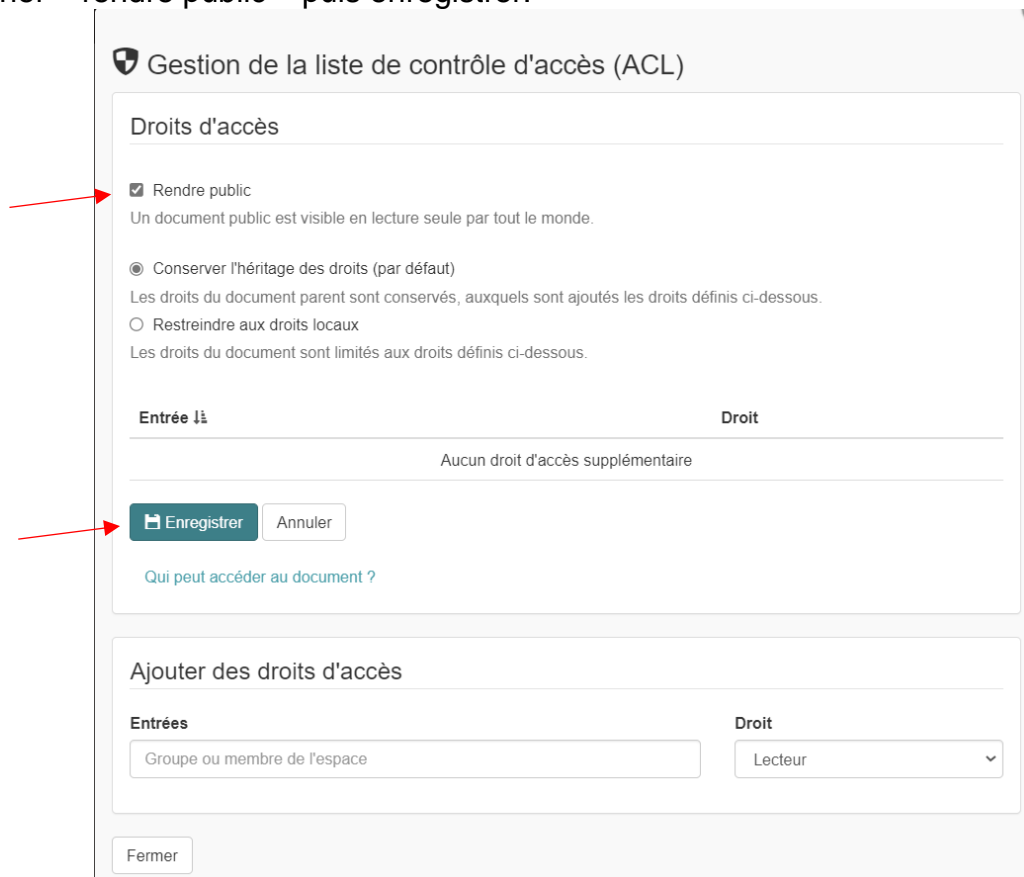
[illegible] « rendre public » puis enregistrer.

Gestion de la liste de contrôle d'accès (ACL)

Droits d'accès

Rendre public

Un document public est visible en lecture seule par tout le monde.

Conserver l'héritage des droits (par défaut)

Les droits du document parent sont conservés, auxquels sont ajoutés les droits définis ci-dessous.

Restreindre aux droits locaux

Les droits du document sont limités aux droits définis ci-dessous.

| Entrée | Droit |
|---|---|
| Aucun droit d'accès supplémentaire | |

Enregistrer Annuler

Qui peut accéder au document ?

Ajouter des droits d'accès

Entrées

Groupe ou membre de l'espace

Droit

Lecteur

Fermer